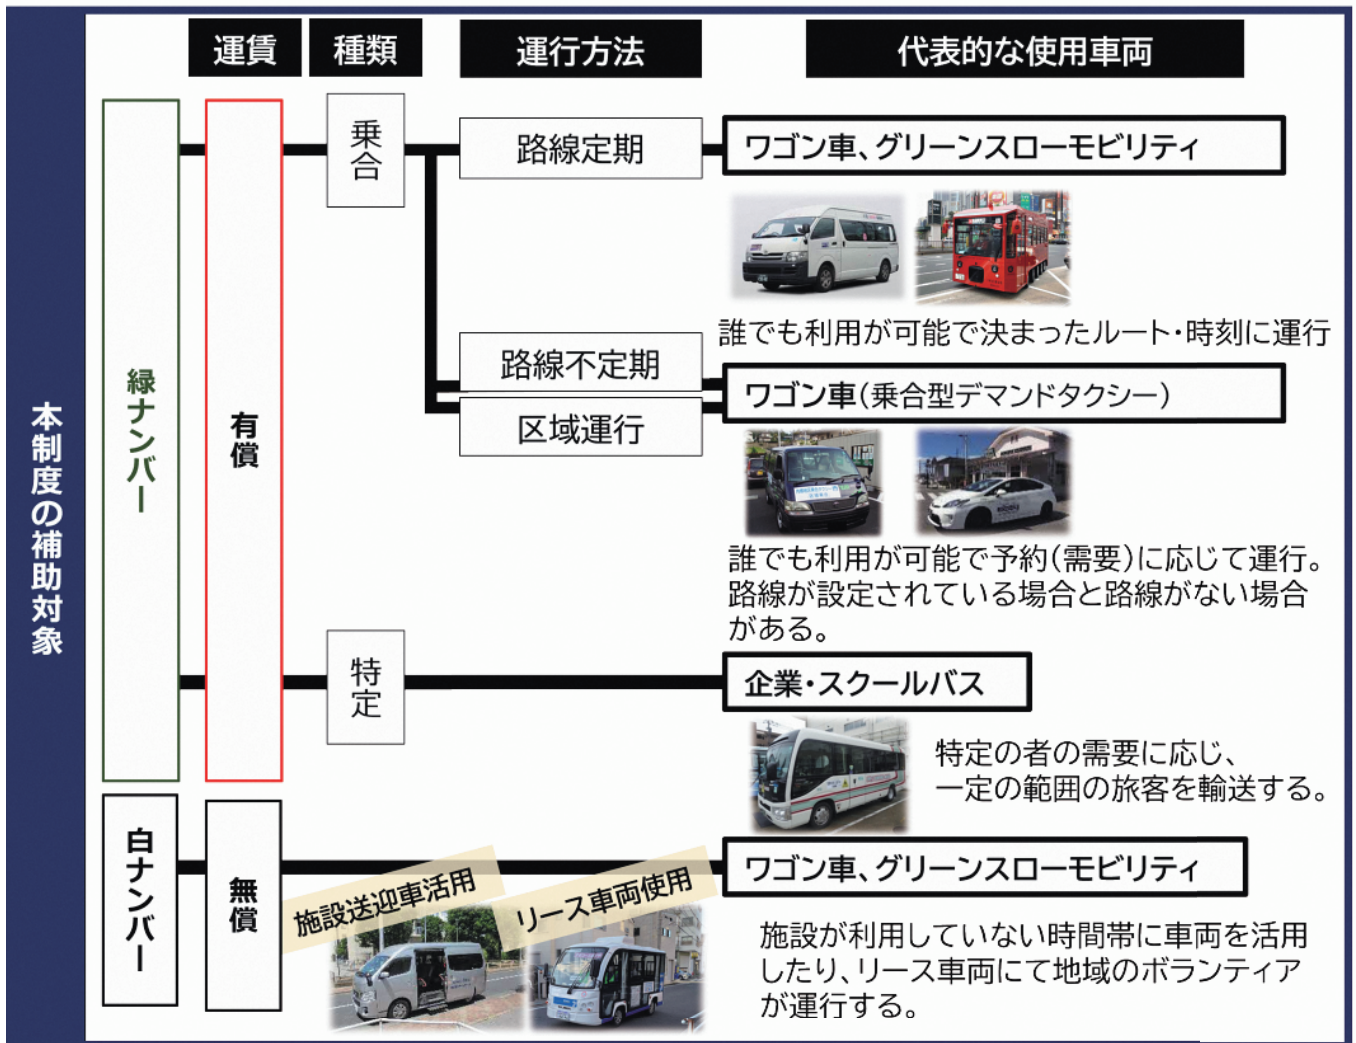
本制度の補助対象

| 運賃 | 種類 | 運行方法 | 代表的な使用車両 |
|---|---|---|---|

緑ナンバー

有償

乗合

路線定期

ワゴン車、グリーンスローモビリティ

誰でも利用が可能で決まったルート・時刻に運行

路線不定期

区域運行

ワゴン車(乗合型デマンドタクシー)

誰でも利用が可能で予約(需要)に応じて運行。路線が設定されている場合と路線がない場合がある。

特定

企業・スクールバス

特定の者の需要に応じ、一定の範囲の旅客を輸送する。

白ナンバー

無償

施設送迎車活用

リース車両使用

ワゴン車、グリーンスローモビリティ

施設が利用していない時間帯に車両を活用したり、リース車両にて地域のボランティアが運行する。